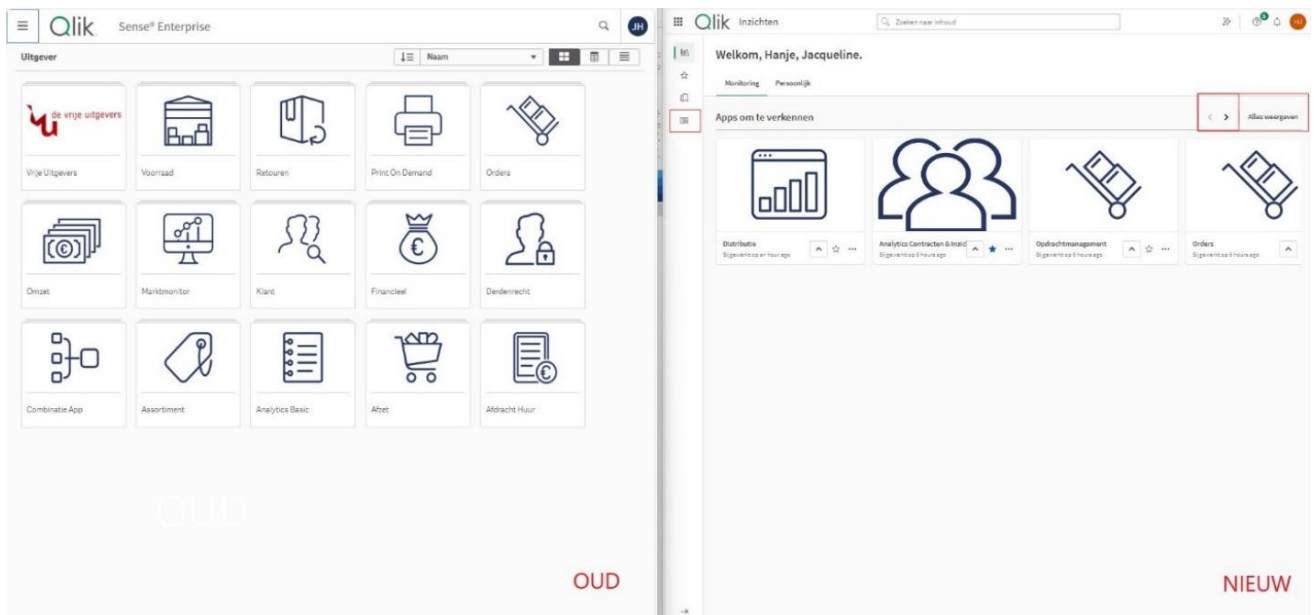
Qlik Sense® Enterprise

JH

Uitgever

Naam

de vrije uitgevers

Vrije Uitgevers

Voorraad

Retouren

Print On Demand

Orders

Omzet

Marktmonitor

Klant

Financieel

Derdenrecht

Combinatie App

Assortiment

Analytics Basic

Afzet

Afdracht Huur

OUD

OUD

Qlik Inzichten

Zoeken naar inhoud

HJ

Welkom, Hanje, Jacqueline.

Monitoring

Persoonlijk

Apps om te verkennen

Alles weergeven

Distributie
Bijgewerkt op an hour ago

Analytics Contracten & Inzic
Bijgewerkt op 5 hours ago

Opdrachtmanagement
Bijgewerkt op 5 hours ago

Orders
Bijgewerkt op 5 hours ago

NIEUW